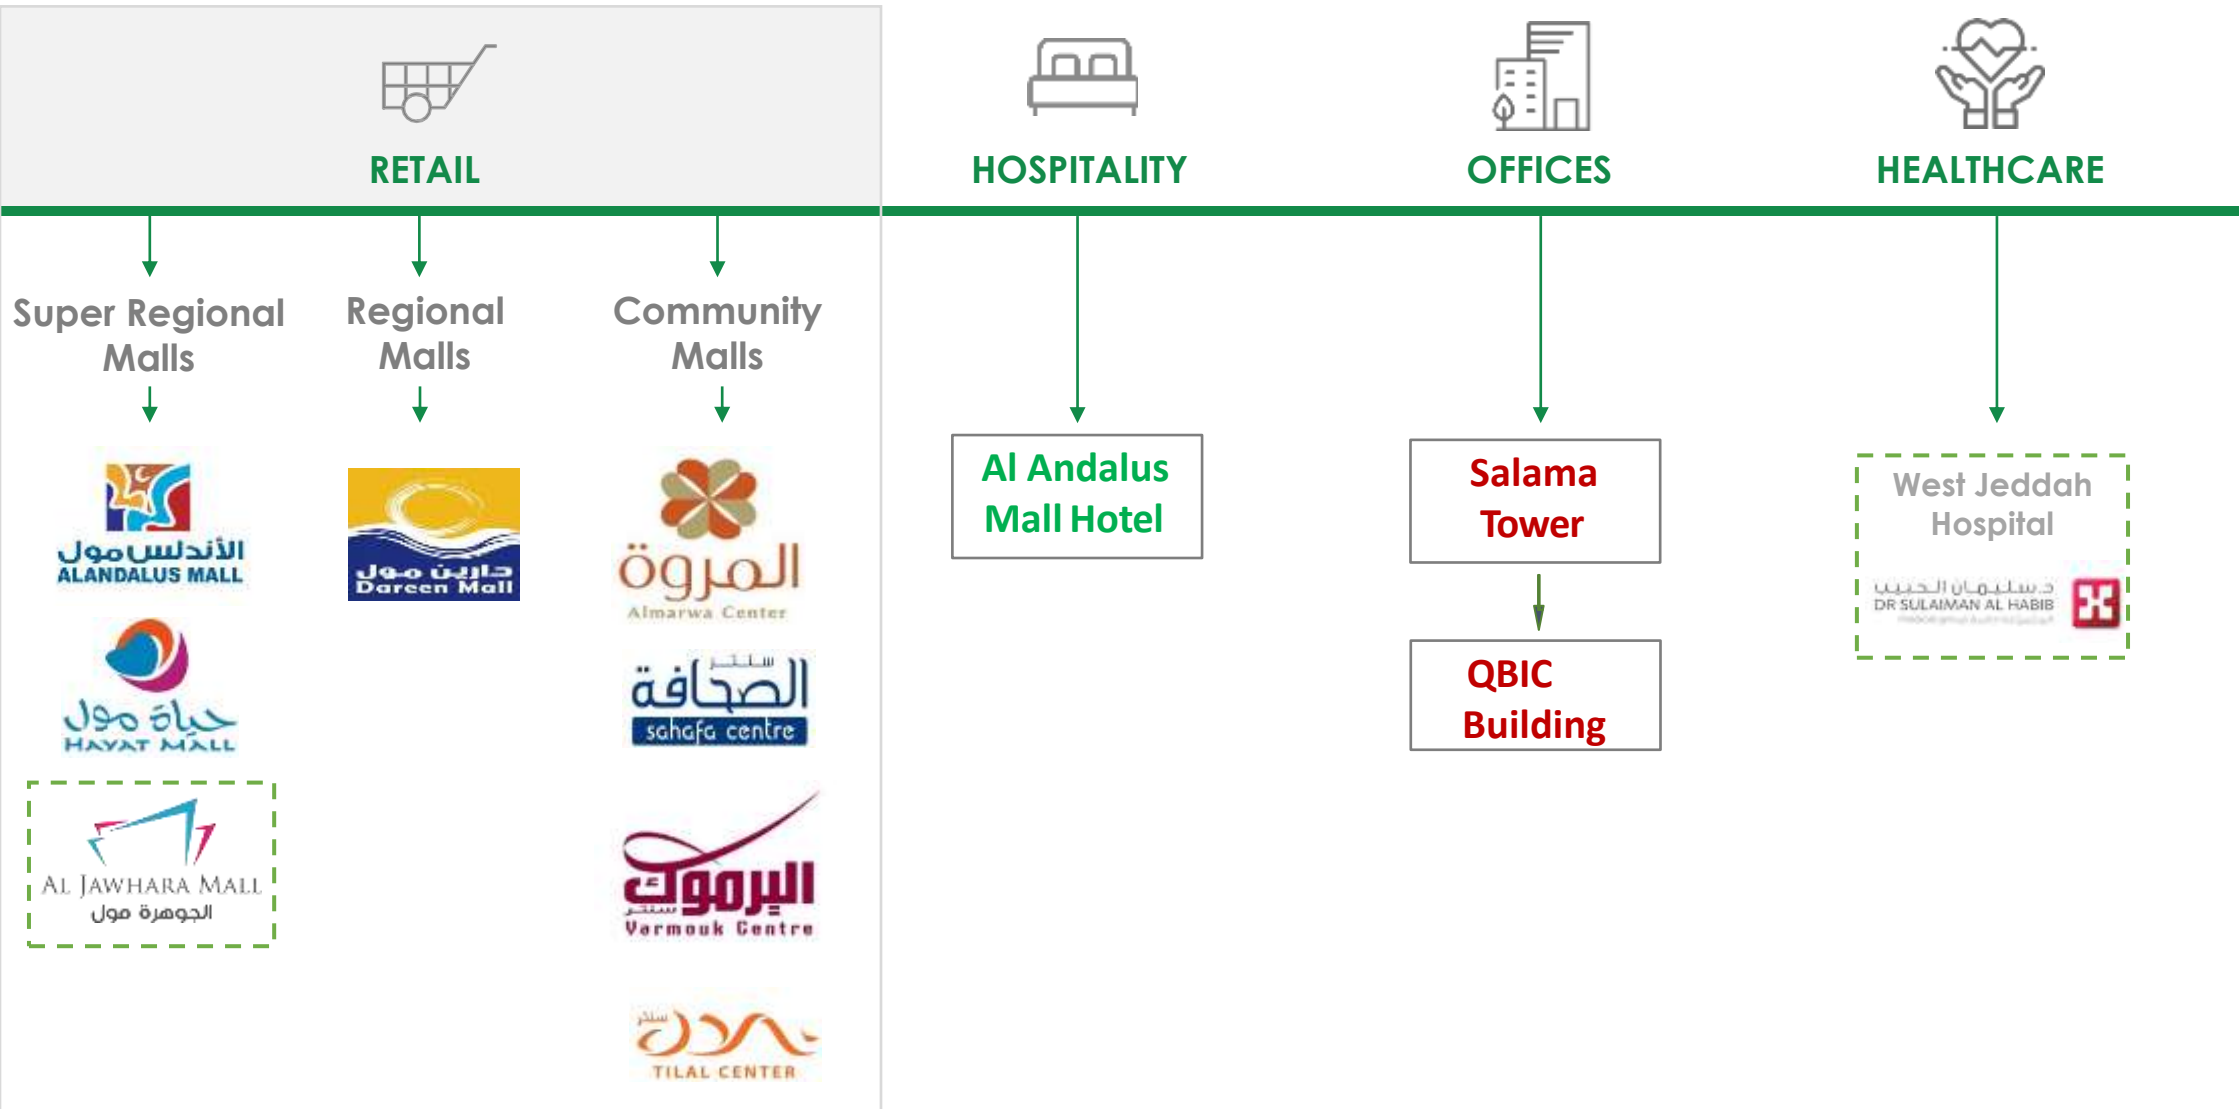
RETAIL

HOSPITALITY

OFFICES

HEALTHCARE

Super Regional Malls

Regional Malls

Community Malls

الأندلس مول
ALANDALUS MALL

حياة مول
HAYAT MALL

AL JAWHARA MALL
الجوهرة مول

دارين مول
Dareen Mall

المروة
Almarwa Center

سنتر الصحافة
sahafa centre

اليرموك سنتر
Yarmouk Centre

سنتر
TILAL CENTER

Al Andalus Mall Hotel

Salama Tower

QBIC Building

West Jeddah Hospital

د. سليمان الحبيب
DR SULAIMAN AL HABIB